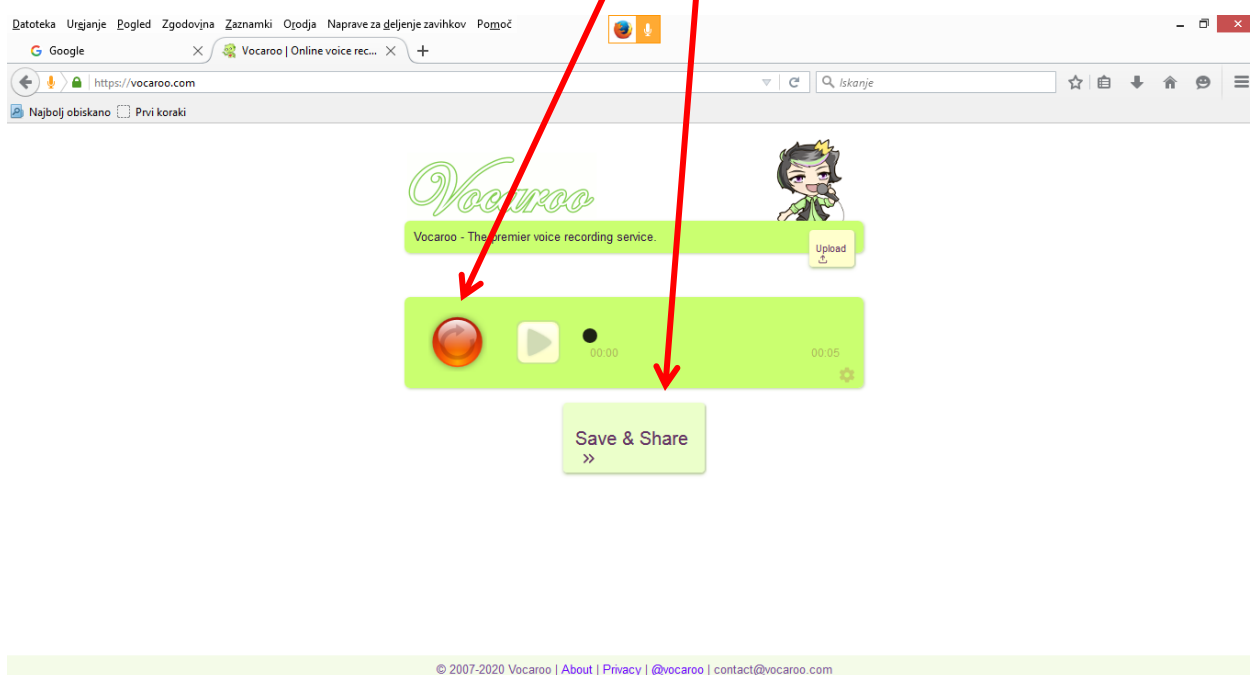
Datoteka Urejanje Pogled Zgodovina Zaznamki Orodja Naprave za deljenje zavihkov Pomoč

Google

Vocaroo | Online voice rec...

https://vocaroo.com

Iskanje

Najbolj obiskano Prvi koraki

Vocaroo

Vocaroo - The premier voice recording service.

Upload

00:00

00:05

Save & Share
»

© 2007-2020 Vocaroo | About | Privacy | @vocaroo | contact@vocaroo.com